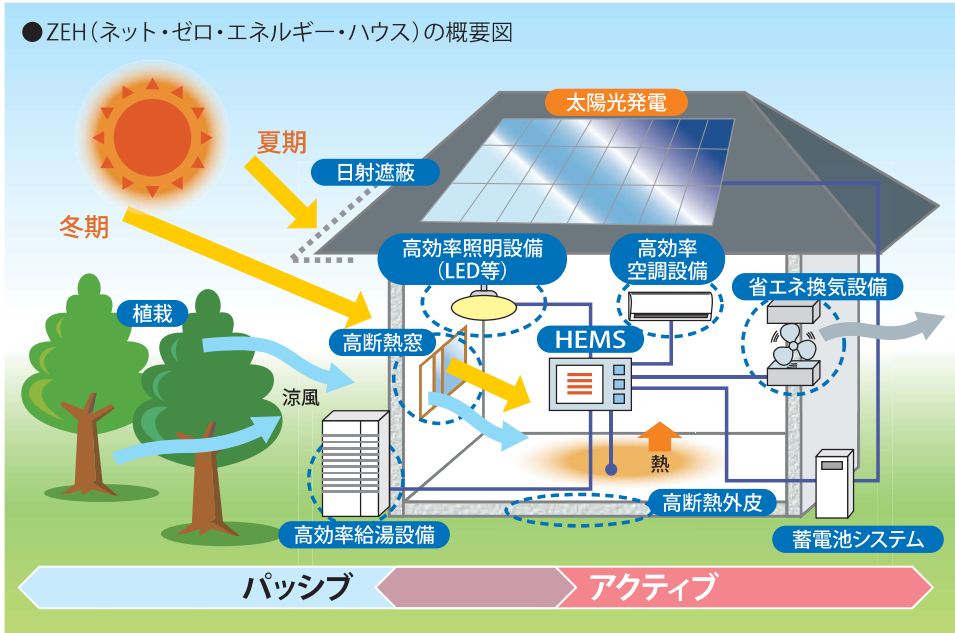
●ZEH（ネット・ゼロ・エネルギー・ハウス）の概要図

太陽光発電

夏期

日射遮蔽

冬期

高効率照明設備
（LED等）

高効率
空調設備

省エネ換気設備

植栽

高断熱窓

HEMS

涼風

熱

高断熱外皮

高効率給湯設備

蓄電池システム

パッシブ

アクティブ